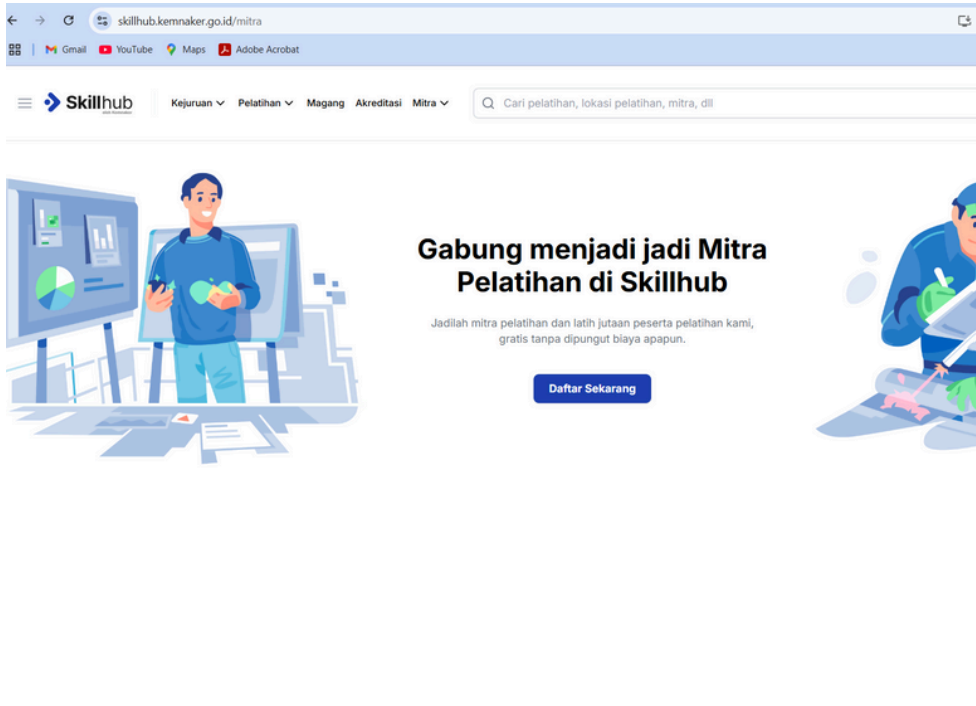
skillhub.kemnaker.go.id/mitra

Gmail YouTube Maps Adobe Acrobat

Skillhub

Kejuruan Pelatihan Magang Akreditasi Mitra

Cari pelatihan, lokasi pelatihan, mitra, dll

Gabung menjadi jadi Mitra Pelatihan di Skillhub

Jadilah mitra pelatihan dan latih jutaan peserta pelatihan kami, gratis tanpa dipungut biaya apapun.

Daftar Sekarang